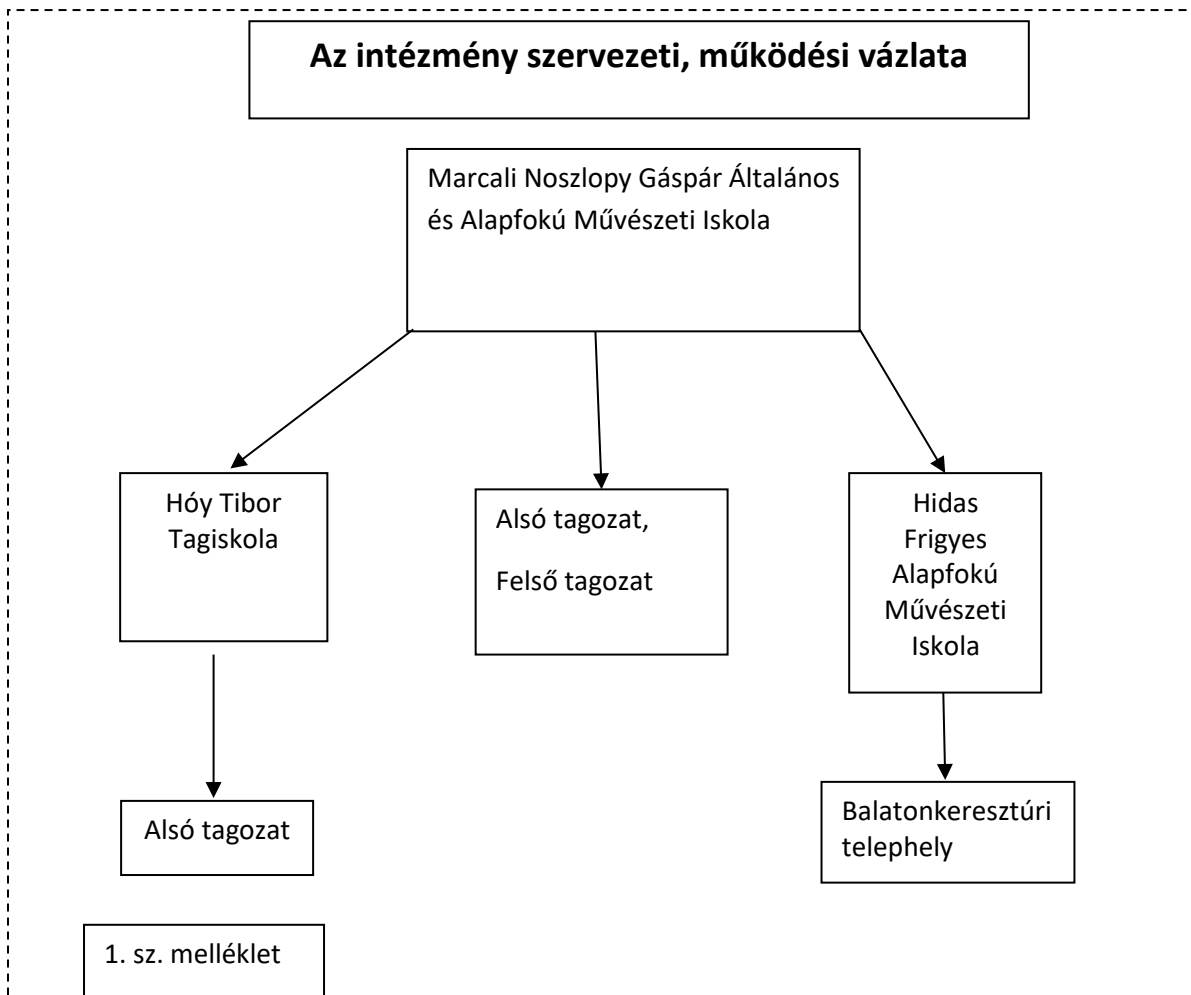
Az intézmény szervezeti, működési vázlata

Marcali Noszlopy Gáspár Általános és Alapfokú Művészeti Iskola

Hóy Tibor Tagiskola

Alsó tagozat,

Felső tagozat

Hidas Frigyes Alapfokú Művészeti Iskola

Alsó tagozat

Balatonkeresztúri telephely

1. sz. melléklet